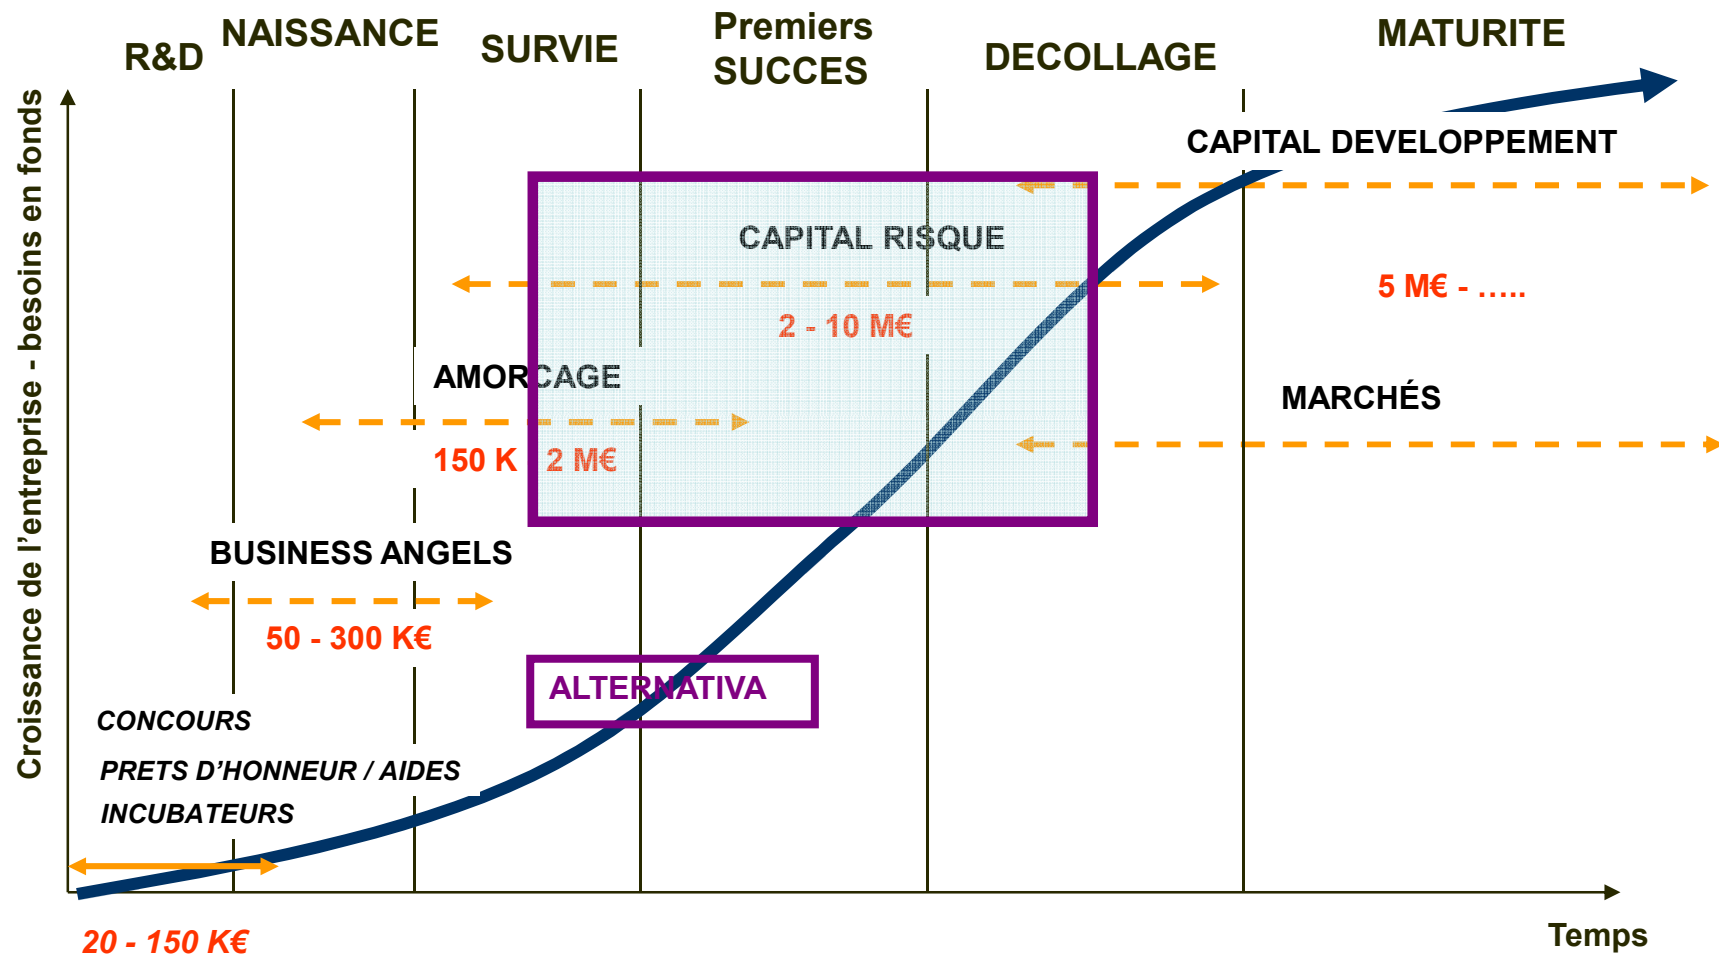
R&D NAISSANCE SURVIE Premiers SUCCES DECOLLAGE MATURITE

Croissance de l'entreprise - besoins en fonds

CAPITAL DEVELOPPEMENT

CAPITAL RISQUE

2 - 10 M€

5 M€ - …..

AMORCAGE

150 K 2 M€

MARCHÉS

BUSINESS ANGELS

50 - 300 K€

ALTERNATIVA

CONCOURS

PRETS D'HONNEUR / AIDES

INCUBATEURS

20 - 150 K€

Temps